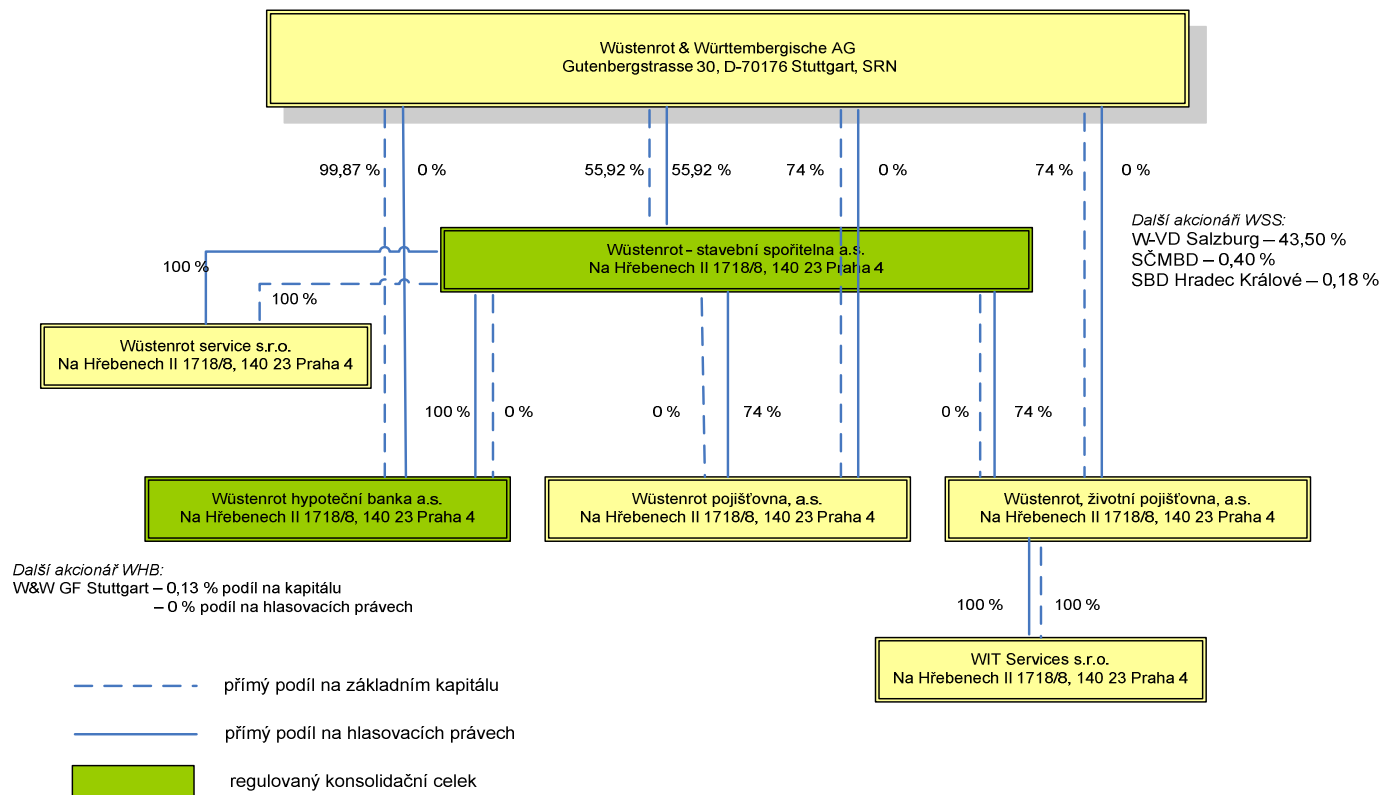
Wüstenrot & Württembergische AG
Gutenbergstrasse 30, D-70176 Stuttgart, SRN

99,87 %
0 %
55,92 %
55,92 %
74 %
0 %
74 %
0 %

Další akcionáři WSS:
W-VD Salzburg – 43,50 %
SČMBD – 0,40 %
SBD Hradec Králové – 0,18 %

Wüstenrot - stavební spořitelna a.s.
Na Hřebenech II 1718/8, 140 23 Praha 4

100 %
100 %

Wüstenrot service s.r.o.
Na Hřebenech II 1718/8, 140 23 Praha 4

100 %
0 %
0 %
74 %
0 %
74 %

Wüstenrot hypoteční banka a.s.
Na Hřebenech II 1718/8, 140 23 Praha 4

Wüstenrot pojišťovna, a.s.
Na Hřebenech II 1718/8, 140 23 Praha 4

Wüstenrot, životní pojišťovna, a.s.
Na Hřebenech II 1718/8, 140 23 Praha 4

Další akcionář WHB:
W&W GF Stuttgart – 0,13 % podíl na kapitálu
– 0 % podíl na hlasovacích právech

100 %
100 %

WIT Services s.r.o.
Na Hřebenech II 1718/8, 140 23 Praha 4

přímý podíl na základním kapitálu

přímý podíl na hlasovacích právech

regulovaný konsolidační celek